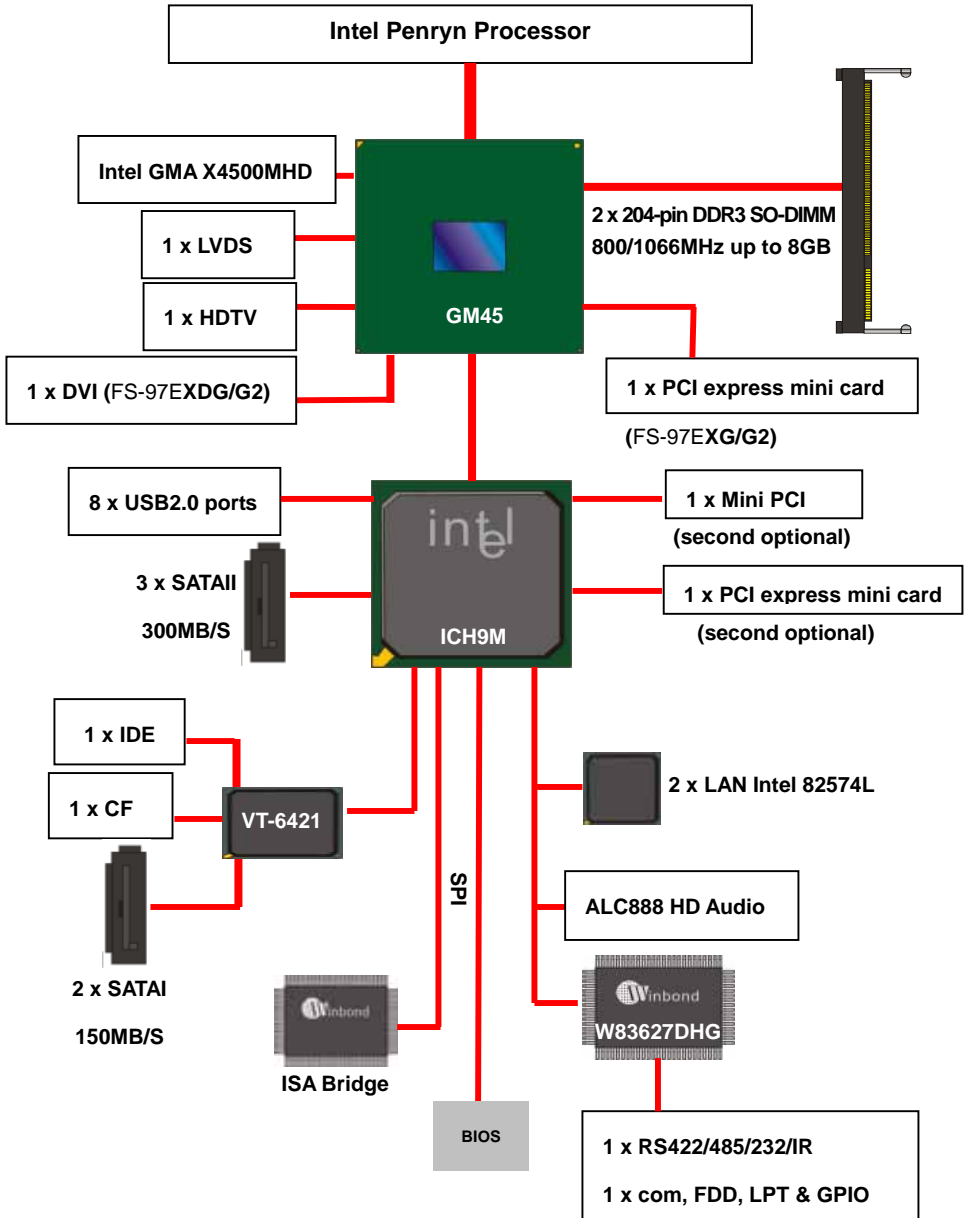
Intel Penryn Processor

Intel GMA X4500MHD

1 x LVDS

1 x HDTV

1 x DVI (FS-97EXDG/G2)

GM45

2 x 204-pin DDR3 SO-DIMM
800/1066MHz up to 8GB

1 x PCI express mini card

(FS-97EXG/G2)

8 x USB2.0 ports

intel

ICH9M

1 x Mini PCI
(second optional)

3 x SATAII
300MB/S

1 x PCI express mini card
(second optional)

1 x IDE

1 x CF

VT-6421

2 x SATAI
150MB/S

SPI

2 x LAN Intel 82574L

ALC888 HD Audio

Winbond
W83627DHG

Winbond

ISA Bridge

BIOS

1 x RS422/485/232/IR
1 x com, FDD, LPT & GPIO